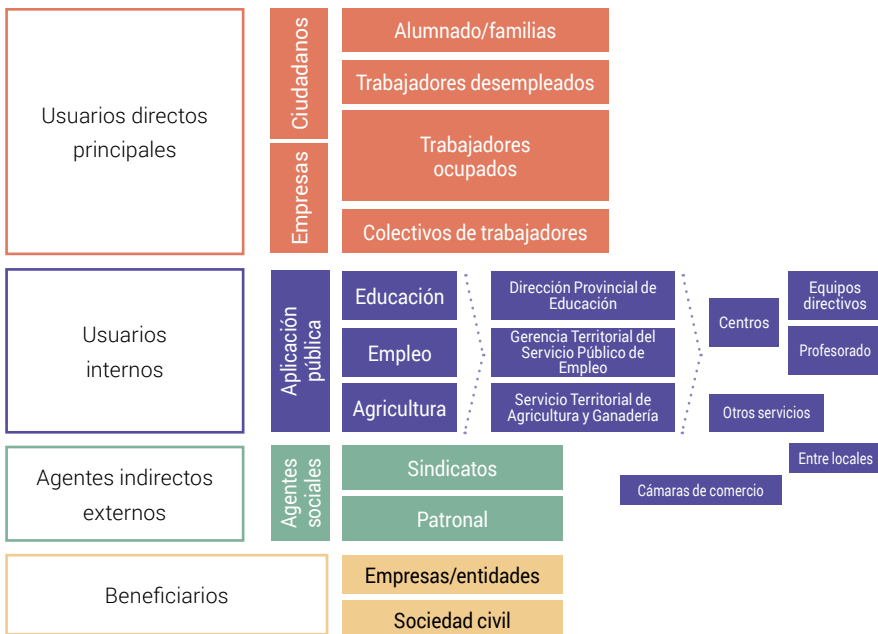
Usuarios directos principales

Ciudadanos

Empresas

Alumnado/familias

Trabajadores desempleados

Trabajadores ocupados

Colectivos de trabajadores

Usuarios internos

Aplicación pública

Educación

Empleo

Agricultura

Dirección Provincial de Educación

Gerencia Territorial del Servicio Público de Empleo

Servicio Territorial de Agricultura y Ganadería

Centros

Equipos directivos

Profesorado

Otros servicios

Entre locales

Cámaras de comercio

Agentes indirectos externos

Agentes sociales

Sindicatos

Patronal

Beneficiarios

Empresas/entidades

Sociedad civil